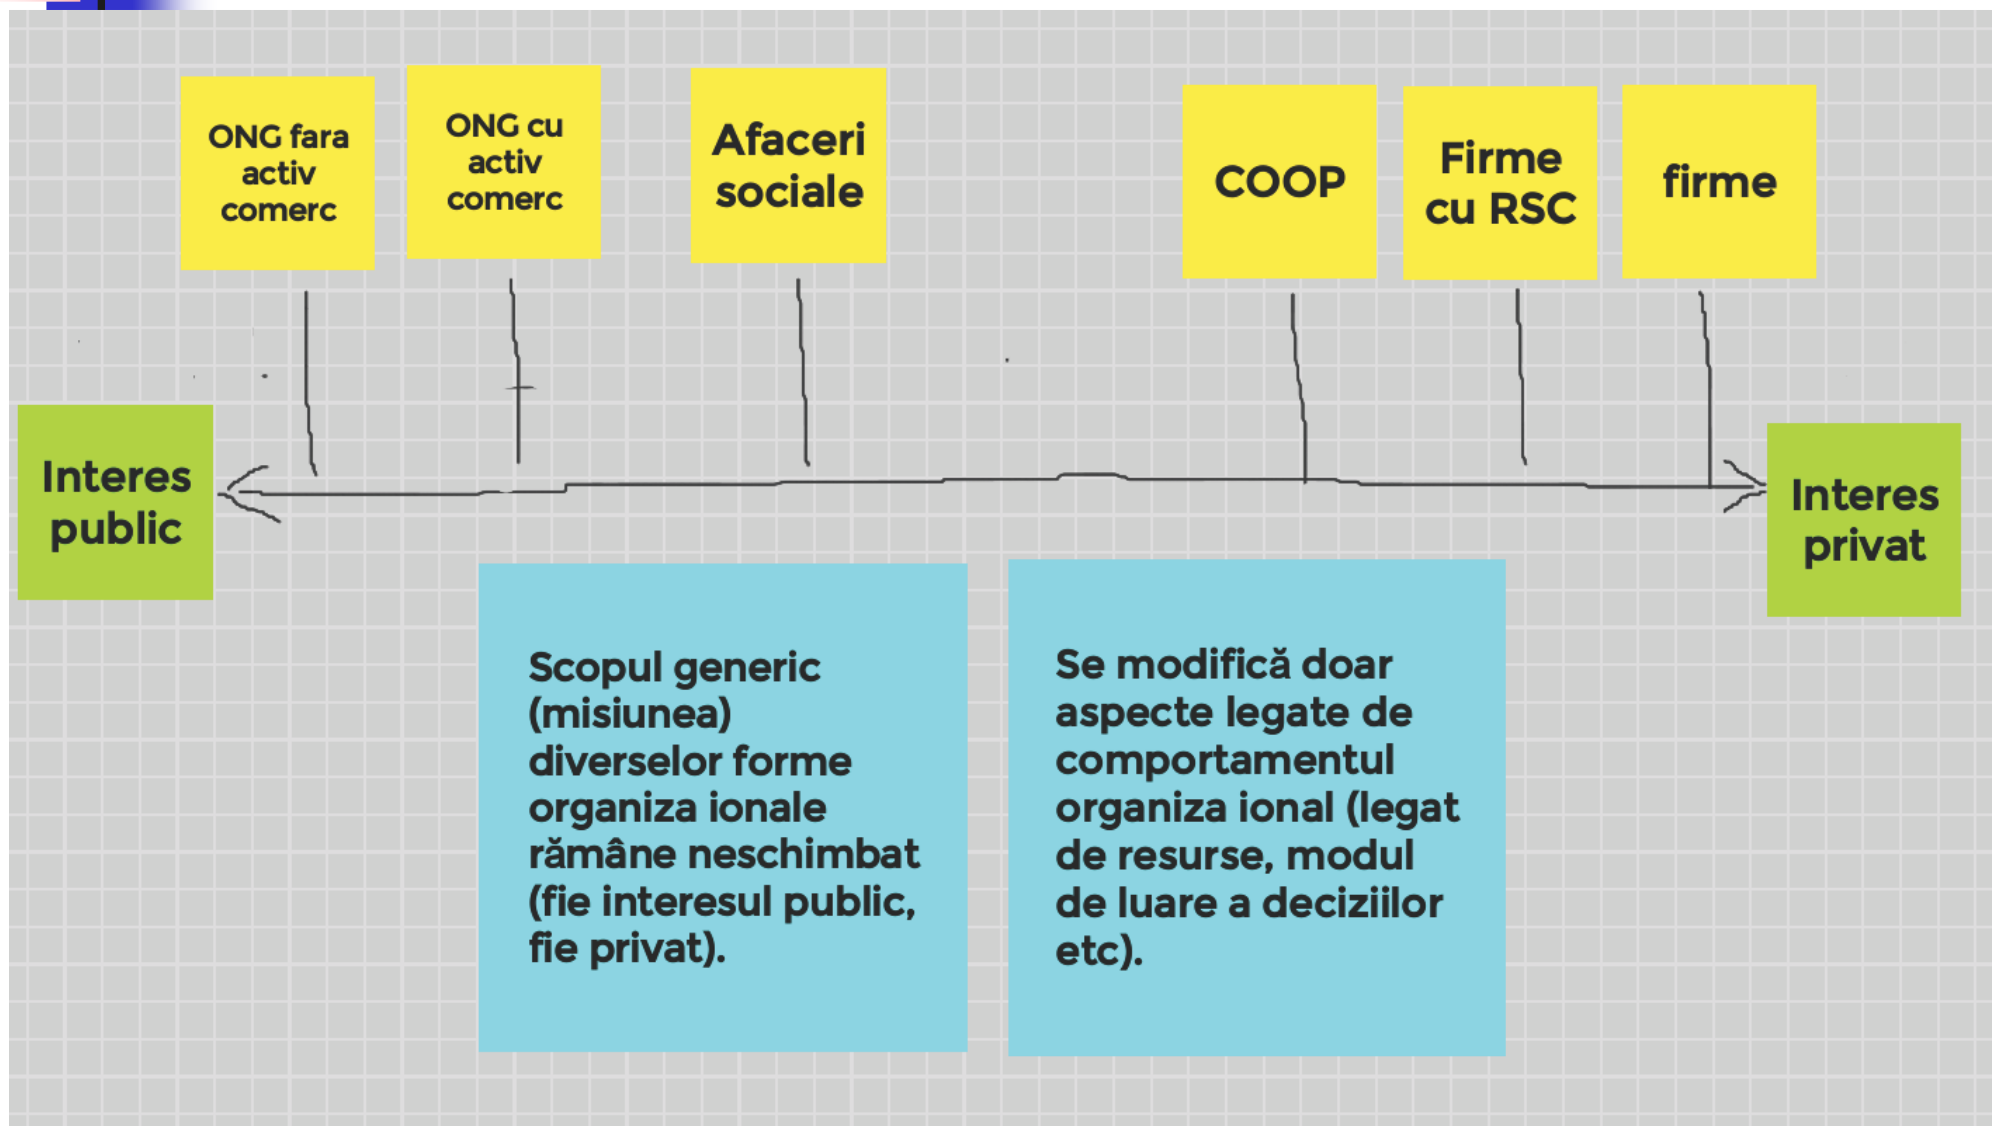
ONG fara activ comerc

ONG cu activ comerc

Afaceri sociale

COOP

Firme cu RSC

firme

Interes public

Interes privat

Scopul generic (misiunea) diverselor forme organiza ionale rămâne neschimbat (fie interesul public, fie privat).

Se modifică doar aspecte legate de comportamentul organiza ional (legat de resurse, modul de luare a deciziilor etc).